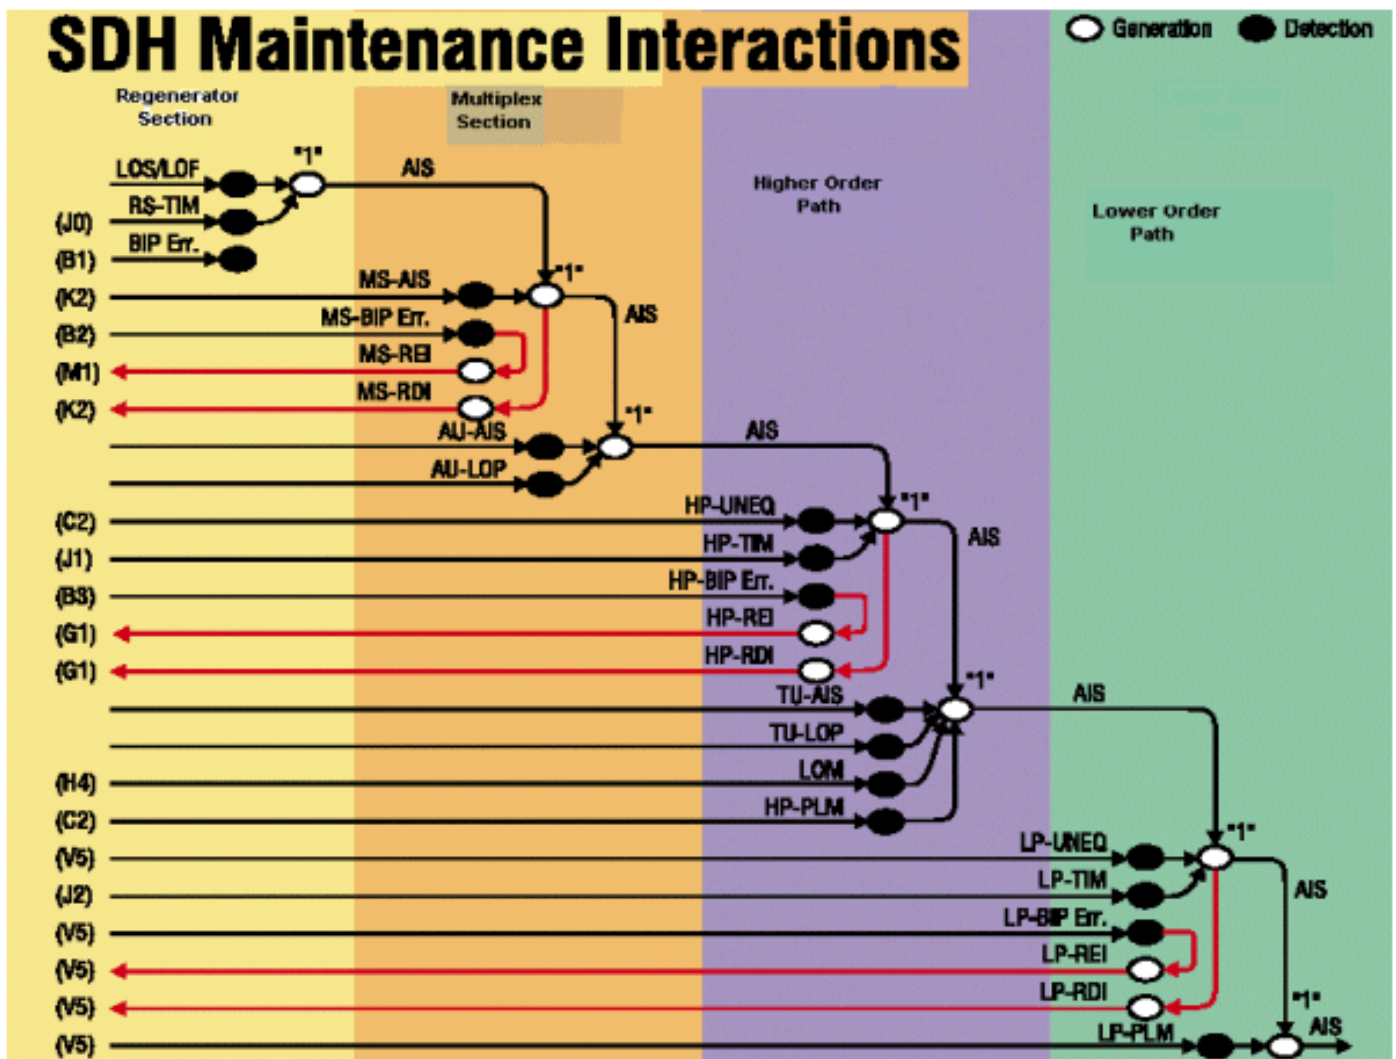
SDH Maintenance Interactions

Generation Detection

Regenerator Section

Multiplex Section

Higher Order Path

Lower Order Path

LOS/LOF
"1"
AIS
(J0) RS-TIM
(B1) BIP Err.
(K2) MS-AIS
"1"
(B2) MS-BIP Err.
AIS
(M1) MS-REI
(K2) MS-RDI
"1"
AU-AIS
AIS
AU-LOP
(C2) HP-UNEQ
"1"
(J1) HP-TIM
AIS
(B3) HP-BIP Err.
(G1) HP-REI
(G1) HP-RDI
TU-AIS
"1"
AIS
TU-LOP
(H4) LOM
(C2) HP-PLM
(V5) LP-UNEQ
"1"
(J2) LP-TIM
AIS
(V5) LP-BIP Err.
(V5) LP-REI
(V5) LP-RDI
"1"
(V5) LP-PLM
AIS